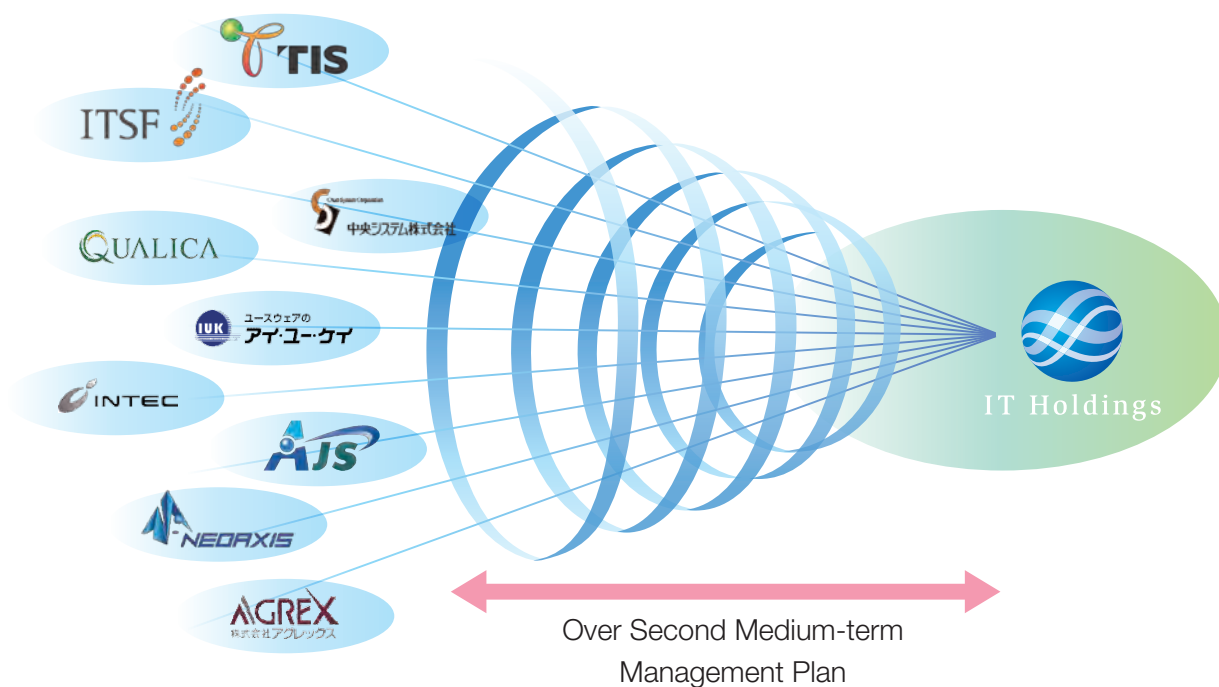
TIS

ITSF

Chuo System Corporation
中央システム株式会社

QUALICA

IUK
ユースウェアの
アイ・ユー・ケイ

INTEC

AJS

NEOAXIS

AGREX
株式会社アグレックス

IT Holdings

Over Second Medium-term Management Plan